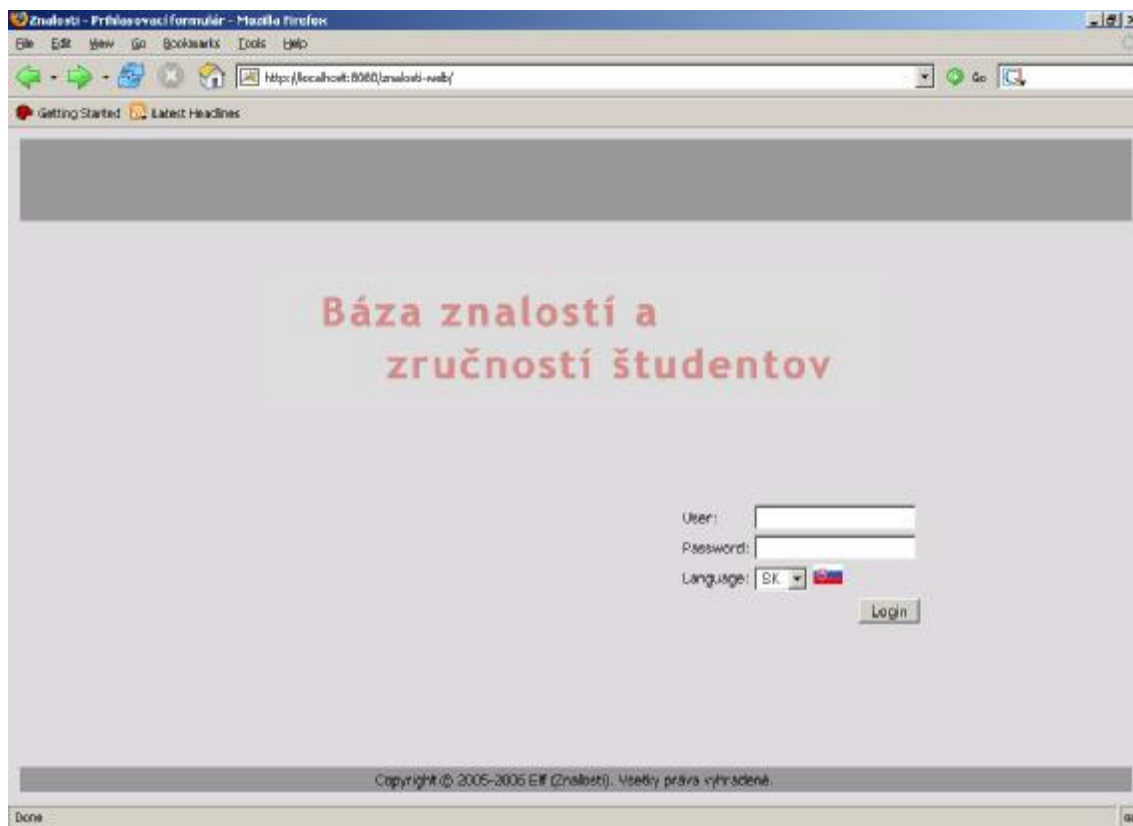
Znalosti - Prihlasovací formulár - Mozilla Firefox

File Edit View Go Bookmarks Tools Help

http://localhost:8080/znalosti-web/

Go

Getting Started Latest Headlines

Báza znalostí a zručností študentov

User:

Password:

Language: SK

Login

Copyright © 2005-2006 Elf (Znalosti). Všetky práva vyhradené.

Done